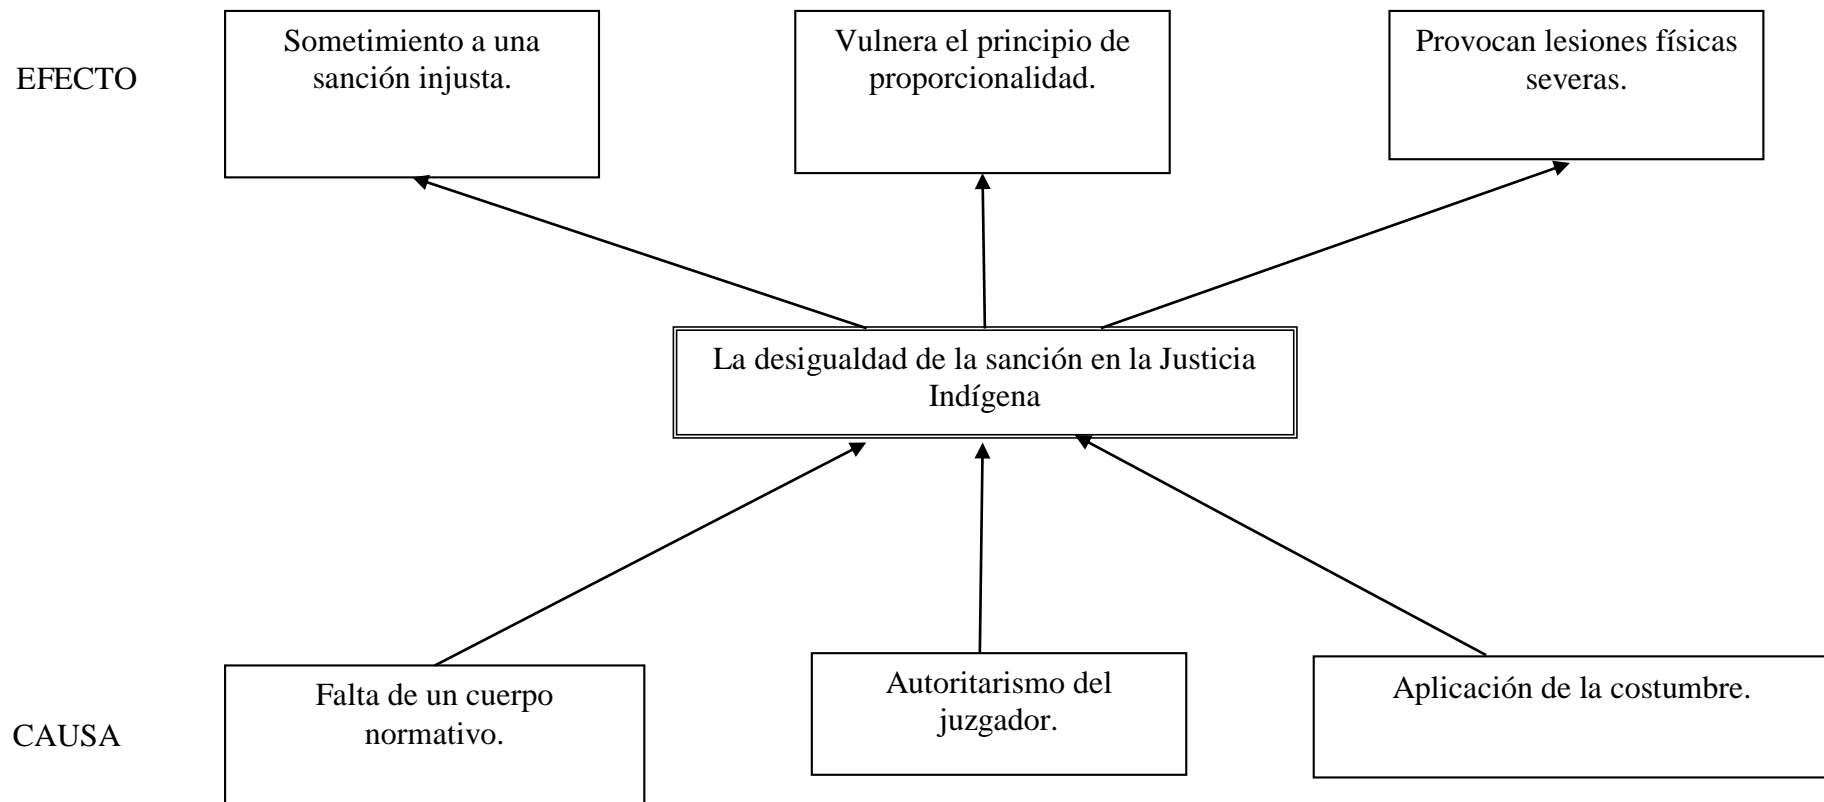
EFECTO

Sometimiento a una sanción injusta.

Vulnera el principio de proporcionalidad.

Provocan lesiones físicas severas.

La desigualdad de la sanción en la Justicia Indígena

CAUSA

Falta de un cuerpo normativo.

Autoritarismo del juzgador.

Aplicación de la costumbre.